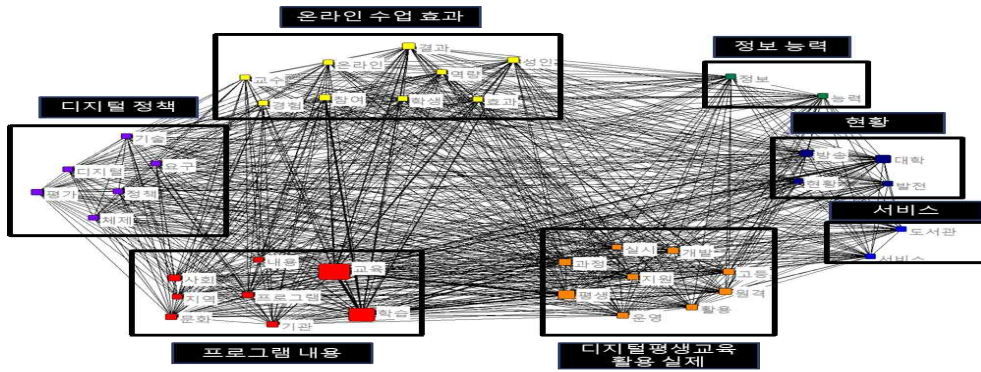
온라인 수업 효과

결과
교수
온라인
성인
역량
경험
참여
학생
효과

정보 능력

정보
능력

디지털 정책

기술
디지털
요구
평가
정책
체제

현황

방송
대학
현황
발전

서비스

도서관
서비스

사회
내용
교육
지역
프로그램
문화
기관
학습

프로그램 내용

실시
개발
과정
지원
고등
평생
인력
운영
활용

디지털평생교육 활용 실제